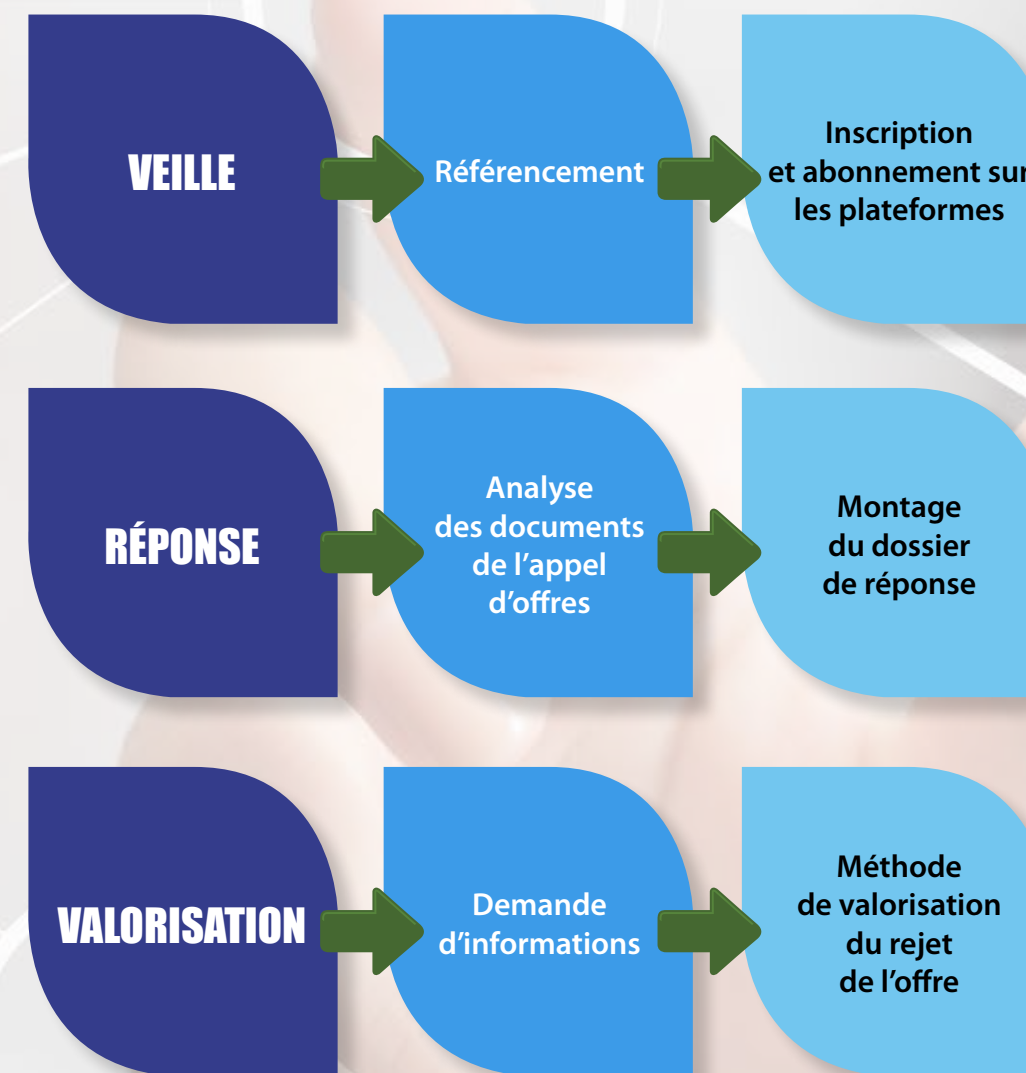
VEILLE

Référencement

Inscription et abonnement sur les plateformes

RÉPONSE

Analyse des documents de l'appel d'offres

Montage du dossier de réponse

VALORISATION

Demande d'informations

Méthode de valorisation du rejet de l'offre